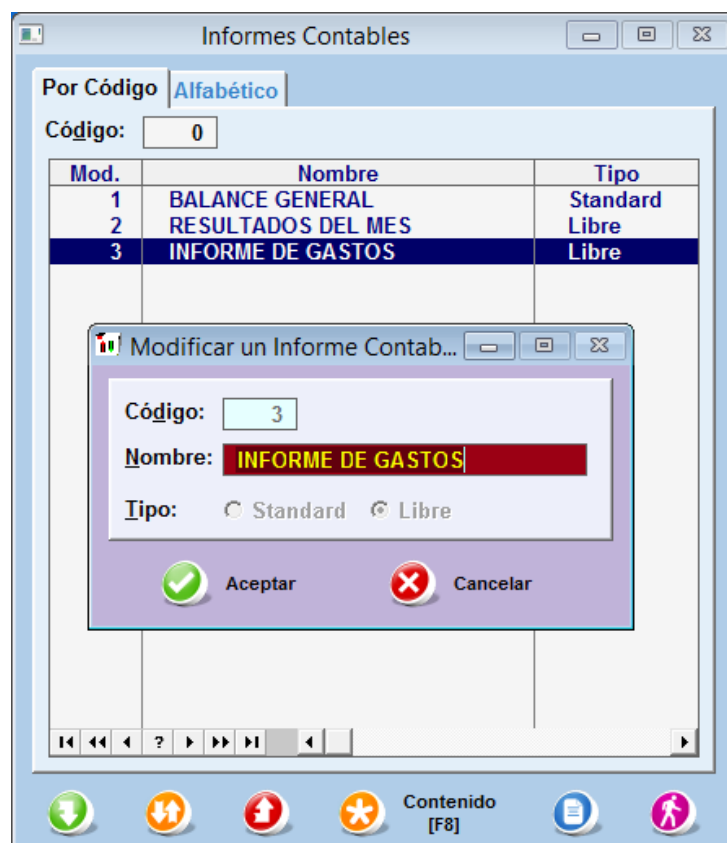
Informes Contables

Por Código Alfabético

Código: 0

| Mod. | Nombre | Tipo |
|---|---|---|
| 1 | BALANCE GENERAL | Standard |
| 2 | RESULTADOS DEL MES | Libre |
| 3 | INFORME DE GASTOS | Libre |

Modificar un Informe Contab...

Código: 3

Nombre: INFORME DE GASTOS

Tipo: Standard Libre

Aceptar Cancelar

?

Contenido [F8]